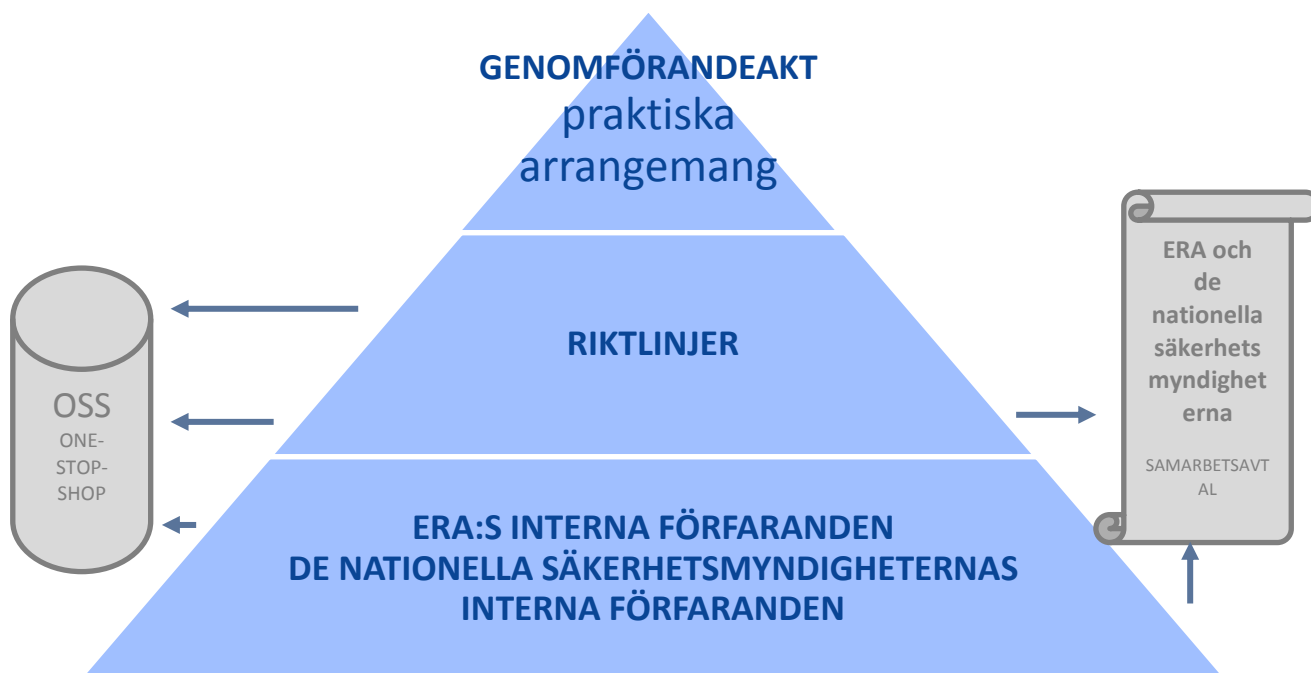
GENOMFÖRANDEAKT
praktiska arrangemang

RIKTLINJER

ERA:S INTERNA FÖRFARANDEN
DE NATIONELLA SÄKERHETSMYNDIGHETERNAS INTERNA FÖRFARANDEN

OSS
ONE-STOP-SHOP

ERA och de nationella säkerhets myndighet erna

SAMARBETSAVT AL